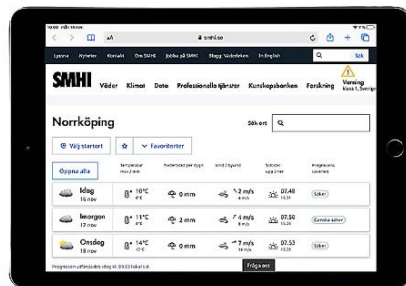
AA
smhi.se

Lyssna Nyheter Kontakt Om SMHI Jobba på SMHI Blogg Vädertecken In English

Sök

SMHI Väder Klimat Data Professionella tjänster Kunskapsbanken Forskning

Varning
klass 1, Sverige

Norrköping

Sök ort

Välj startort

Favoriter

Öppna alla

| | Temperatur max / min | Nederbörd per dygn | Vind i byvind | Soluppgång / ned | Prognosens säkerhet |
|---|---|---|---|---|---|
| Idag 16 nov | 10°C 8°C | 0 mm | 5 m/s 8 m/s | 07.48 15.31 | Säker |
| Imorgon 17 nov | 11°C 9°C | 2 mm | 4 m/s 8 m/s | 07.50 15.30 | Ganska säker |
| Onsdag 18 nov | 14°C 10°C | 0 mm | 3 m/s 10 m/s | 07.53 15.28 | Säker |

Fråga oss